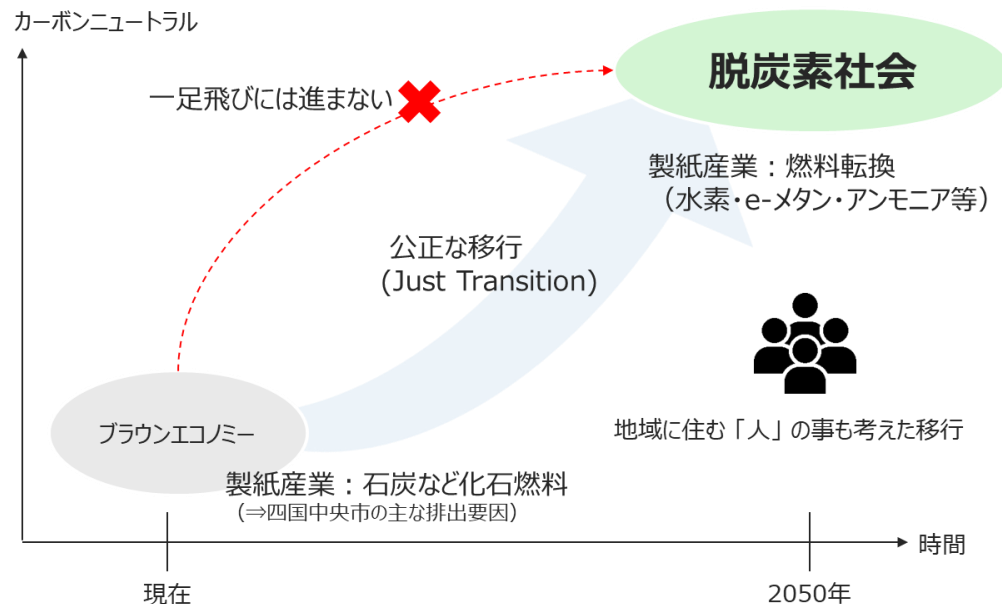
カーボンニュートラル

脱炭素社会

一足飛びには進まない

製紙産業：燃料転換
（水素・e-メタン・アンモニア等）

公正な移行
(Just Transition)

ブラウンエコノミー

地域に住む「人」の事も考えた移行

製紙産業：石炭など化石燃料
（⇒四国中央市の主な排出要因）

時間

現在

2050年